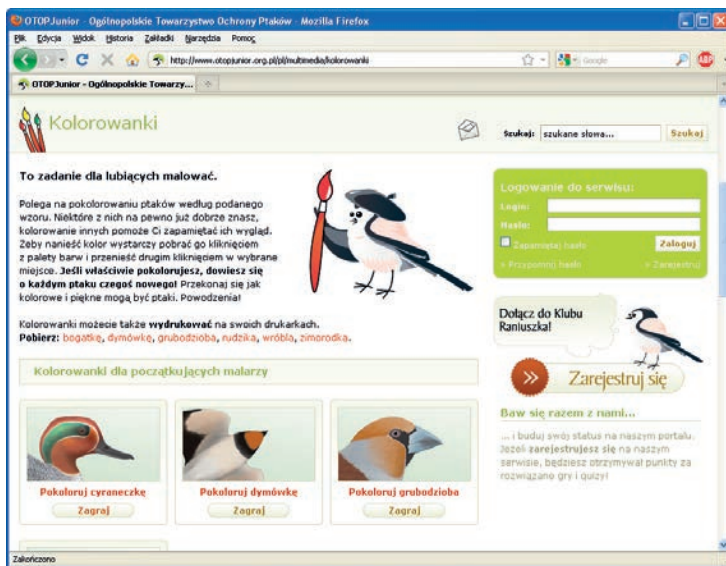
OTOPJunior - Ogólnopolskie Towarzystwo Ochrony Ptaków - Mozilla Firefox

Plik Edycja Widok Historia Zakładki Narzędzia Pomoc

http://www.otopjunior.org.pl/pl/multimedia/kolorowanki

Google

OTOPJunior - Ogólnopolskie Towarzy...

Kolorowanki

Szukaj: szukane słowa... Szukaj

To zadanie dla lubiących malować.

Polega na pokolorowaniu ptaków według podanego wzoru. Niektóre z nich na pewno już dobrze znasz, kolorowanie innych pomoże Ci zapamiętać ich wygląd. Żeby nanieść kolor wystarczy pobrać go kliknięciem z palety barw i przenieść drugim kliknięciem w wybrane miejsce. **Jeśli właściwie pokolorujesz, dowiesz się o każdym ptaku czegoś nowego!** Przekonaj się jak kolorowe i piękne mogą być ptaki. Powodzenia!

Kolorowanki możecie także **wydrukować** na swoich drukarkach.
**Pobierz:** bogatkę, dymówkę, grubodzioba, rudzika, wróbla, zimorodka.

Kolorowanki dla początkujących malarzy

Pokoloruj cyraneczkę
Zagraj

Pokoloruj dymówkę
Zagraj

Pokoloruj grubodzioba
Zagraj

Logowanie do serwisu:
Login:
Hasło:
Zapamiętaj hasło
Zaloguj
» Przypomnij hasło
» Zarejestruj

Dołącz do Klubu Raniuszka!

Zarejestruj się

Baw się razem z nami...

... i buduj swój status na naszym portalu. Jeżeli **zarejestrujesz się** na naszym serwisie, będziesz otrzymywał punkty za rozwiązane gry i quizy!

Zakończono